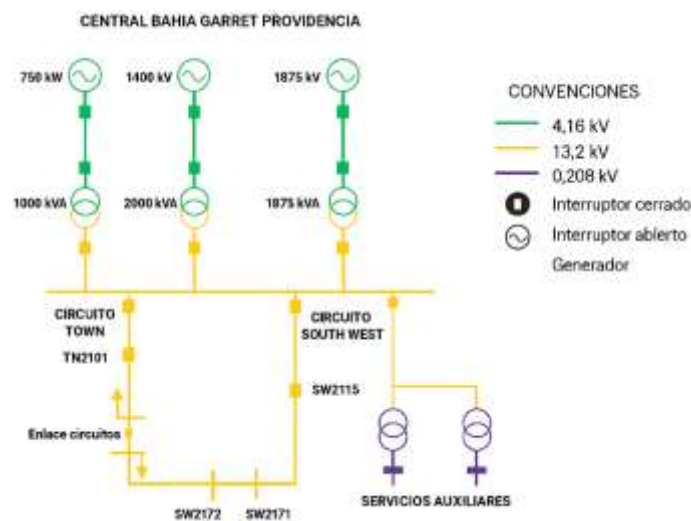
CENTRAL BAHIA GARRET PROVIDENCIA

750 kW
1400 kV
1875 kV

1000 kVA
2000 kVA
1875 kVA

CONVENCIONES
4,16 kV
13,2 kV
0,208 kV
Interruptor cerrado
Interruptor abierto
Generador

CIRCUITO TOWN
TN2101
CIRCUITO SOUTH WEST
SW2115
Enlace circuitos
SW2172
SW2171
SERVICIOS AUXILIARES